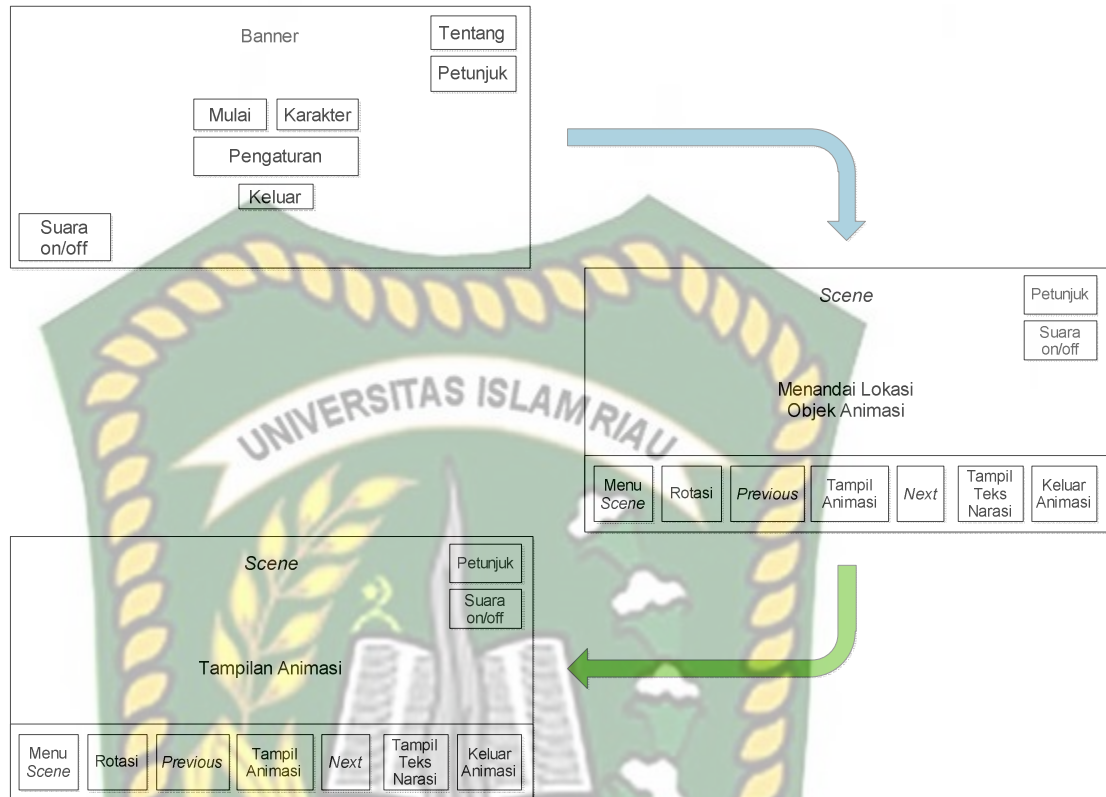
Banner

Tentang

Petunjuk

Mulai

Karakter

Pengaturan

Keluar

Suara on/off

UNIVERSITAS ISLAM RIAU

*Scene*

Petunjuk

Suara on/off

Menandai Lokasi Objek Animasi

| Menu *Scene* | Rotasi | *Previous* | Tampil Animasi | *Next* | Tampil Teks Narasi | Keluar Animasi |
|---|---|---|---|---|---|---|

*Scene*

Petunjuk

Suara on/off

Tampilan Animasi

| Menu *Scene* | Rotasi | *Previous* | Tampil Animasi | *Next* | Tampil Teks Narasi | Keluar Animasi |
|---|---|---|---|---|---|---|